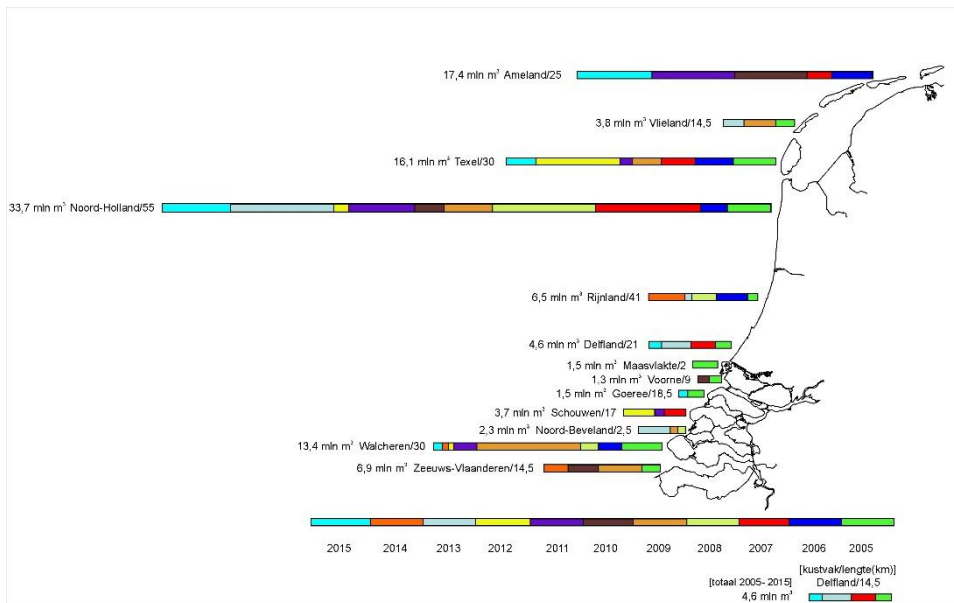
17,4 mln m$^3$ Ameland/25

3,8 mln m$^3$ Vlieland/14,5

16,1 mln m$^3$ Texel/30

33,7 mln m$^3$ Noord-Holland/55

6,5 mln m$^3$ Rijnland/41

4,6 mln m$^3$ Delfland/21

1,5 mln m$^3$ Maasvlakte/2

1,3 mln m$^3$ Voorne/9

1,5 mln m$^3$ Goeree/18,5

3,7 mln m$^3$ Schouwen/17

2,3 mln m$^3$ Noord-Beveland/2,5

13,4 mln m$^3$ Walcheren/30

6,9 mln m$^3$ Zeeuws-Vlaanderen/14,5

2015 2014 2013 2012 2011 2010 2009 2008 2007 2006 2005

[kustvak/lengte(km)]
[totaal 2005- 2015] Delfland/14,5
4,6 mln m$^3$